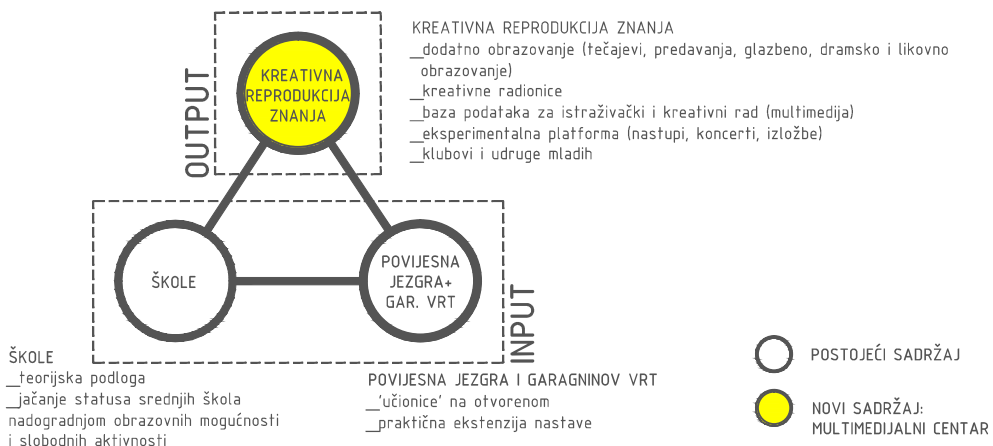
OUTPUT

KREATIVNA REPRODUKCIJA ZNANJA

KREATIVNA REPRODUKCIJA ZNANJA
__dodatno obrazovanje (tečajevi, predavanja, glazbeno, dramsko i likovno obrazovanje)
__kreativne radionice
__baza podataka za istraživački i kreativni rad (multimedija)
__eksperimentalna platforma (nastupi, koncerti, izložbe)
__klubovi i udruge mladih

ŠKOLE

POVIJESNA JEZGRA+ GAR. VRT

INPUT

ŠKOLE
__teorijska podloga
__jačanje statusa srednjih škola nadogradnjom obrazovnih mogućnosti i slobodnih aktivnosti

POVIJESNA JEZGRA I GARAGNINOV VRT
__'učionice' na otvorenom
__praktična ekstenzija nastave

POSTOJEĆI SADRŽAJ

NOVI SADRŽAJ: MULTIMEDIJALNI CENTAR